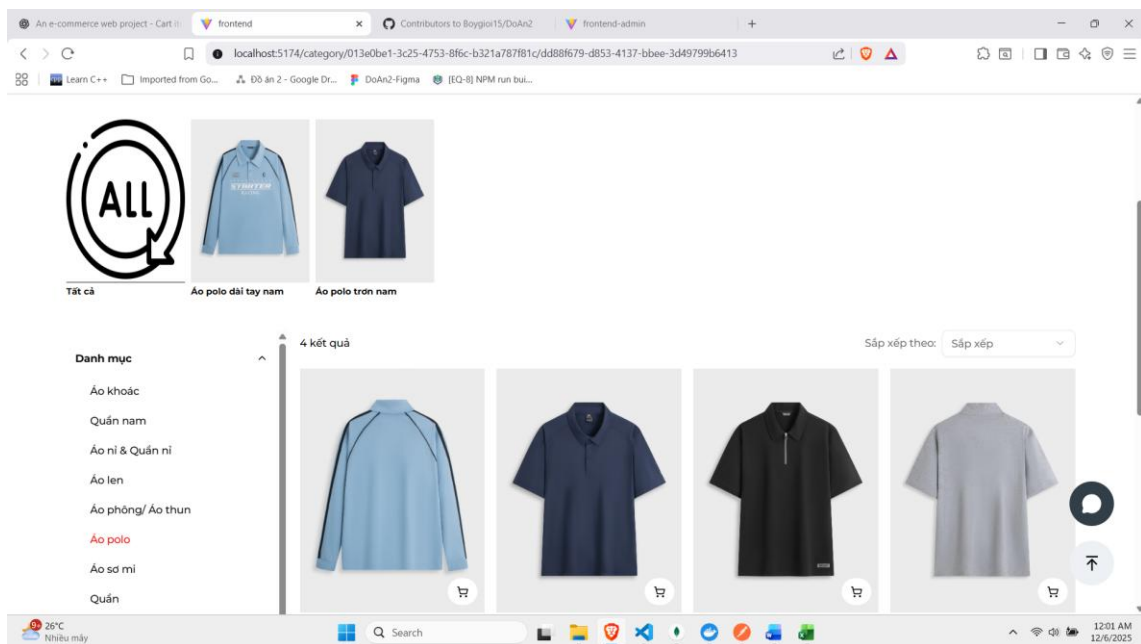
An e-commerce web project - Cart
frontend
Contributors to Boygioi15/DoAn2
frontend-admin

localhost:5174/category/013e0be1-3c25-4753-8f6c-b321a787f81c/dd88f679-d853-4137-bbee-3d49799b6413

Learn C++
Imported from Go...
Đồ án 2 - Google Dr...
DoAn2-Figma
[EQ-8] NPM run bui...

ALL

Tất cả
Áo polo dài tay nam
Áo polo trơn nam

Danh mục
Áo khoác
Quần nam
Áo nỉ & Quần nỉ
Áo len
Áo phông/ Áo thun
Áo polo
Áo sơ mi
Quần

4 kết quả
Sắp xếp theo:
Sắp xếp

26°C
Nhiều mây
Search
12:01 AM
12/6/2025